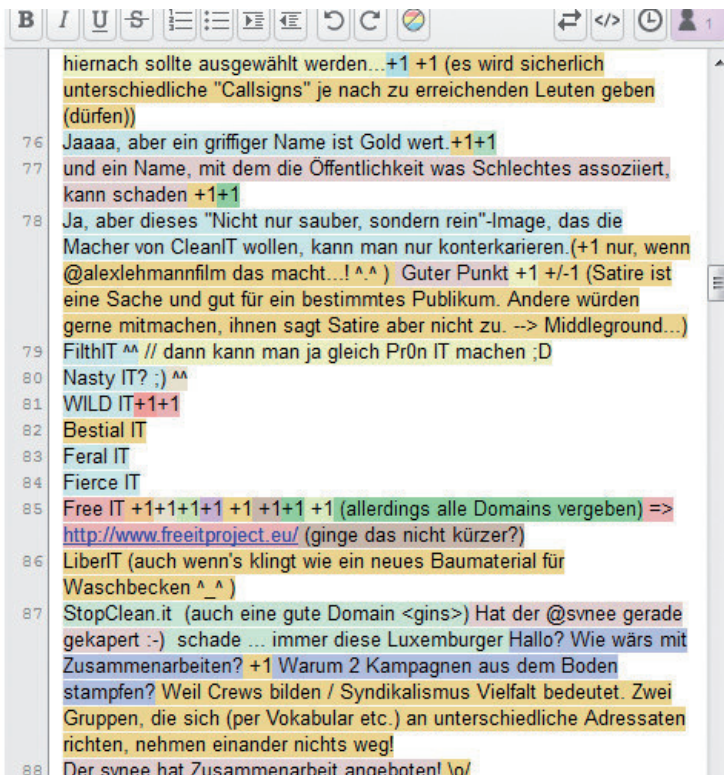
B I U S 1

hiernach sollte ausgewählt werden...+1 +1 (es wird sicherlich unterschiedliche "Callsigns" je nach zu erreichenden Leuten geben (dürfen))

76 Jaaaa, aber ein griffiger Name ist Gold wert.+1+1

77 und ein Name, mit dem die Öffentlichkeit was Schlechtes assoziiert, kann schaden +1+1

78 Ja, aber dieses "Nicht nur sauber, sondern rein"-Image, das die Macher von CleanIT wollen, kann man nur konterkarieren.(+1 nur, wenn @alexlehmannfilm das macht...! ^.^ ) Guter Punkt +1 +/-1 (Satire ist eine Sache und gut für ein bestimmtes Publikum. Andere würden gerne mitmachen, ihnen sagt Satire aber nicht zu. --> Middleground...)

79 FilthIT ^^ // dann kann man ja gleich Pr0n IT machen ;D

80 Nasty IT? ;) ^^

81 WILD IT+1+1

82 Bestial IT

83 Feral IT

84 Fierce IT

85 Free IT +1+1+1+1 +1 +1+1 +1 (allerdings alle Domains vergeben) => http://www.freeitproject.eu/ (ginge das nicht kürzer?)

86 LiberIT (auch wenn's klingt wie ein neues Baumaterial für Waschbecken ^_^ )

87 StopClean.it (auch eine gute Domain <gins>) Hat der @svnee gerade gekapert :-) schade ... immer diese Luxemburger Hallo? Wie wärs mit Zusammenarbeiten? +1 Warum 2 Kampagnen aus dem Boden stampfen? Weil Crews bilden / Syndikalismus Vielfalt bedeutet. Zwei Gruppen, die sich (per Vokabular etc.) an unterschiedliche Adressaten richten, nehmen einander nichts weg!

88 Der svnee hat Zusammenarbeit angeboten! \o/